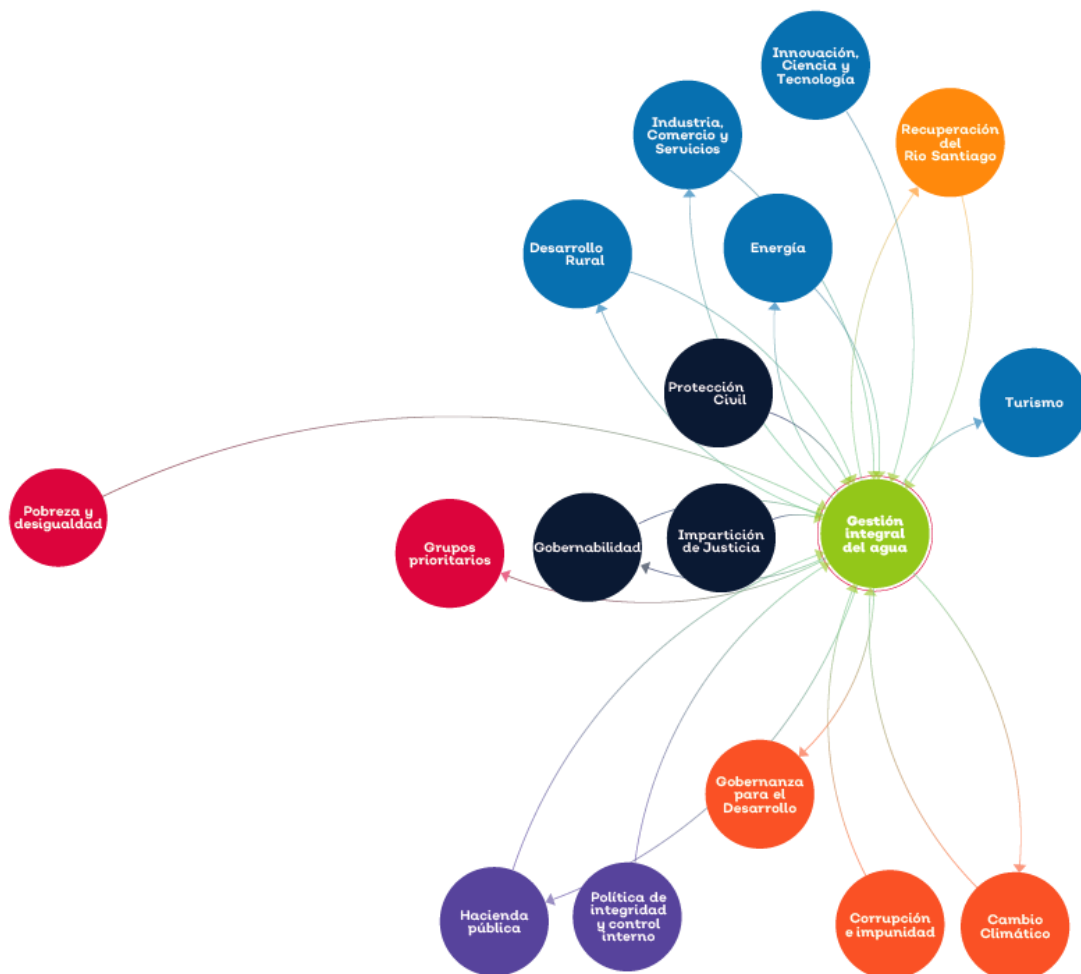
Innovación, Ciencia y Tecnología

Industria, Comercio y Servicios

Recuperación del Río Santiago

Desarrollo Rural

Energía

Protección Civil

Turismo

Pobreza y desigualdad

Grupos prioritarios

Gobernabilidad

Impartición de Justicia

Gestión integral del agua

Gobernanza para el Desarrollo

Hacienda pública

Política de integridad y control interno

Corrupción e impunidad

Cambio Climático